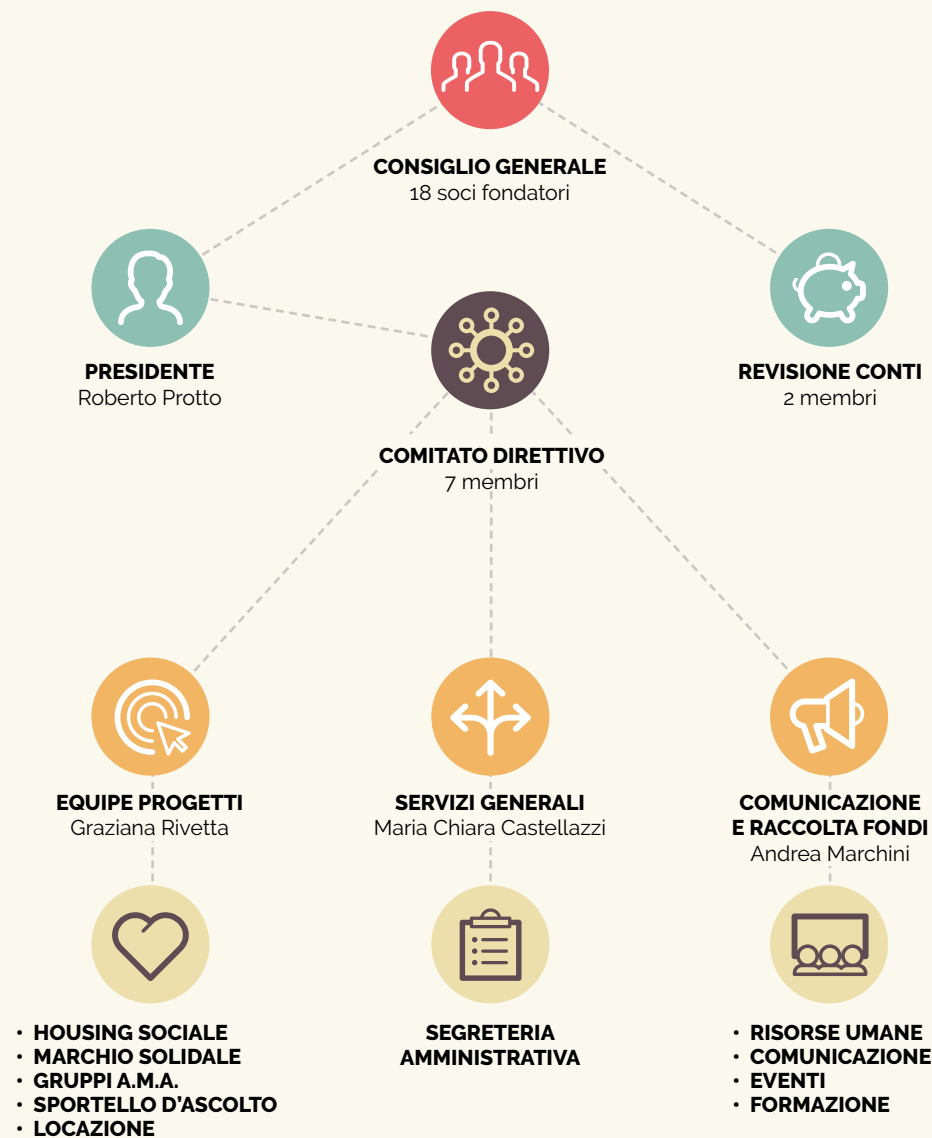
CONSIGLIO GENERALE
18 soci fondatori

PRESIDENTE
Roberto Protto

REVISIONE CONTI
2 membri

COMITATO DIRETTIVO
7 membri

EQUIPE PROGETTI
Graziana Rivetta

SERVIZI GENERALI
Maria Chiara Castellazzi

COMUNICAZIONE E RACCOLTA FONDI
Andrea Marchini

• HOUSING SOCIALE
• MARCHIO SOLIDALE
• GRUPPI A.M.A.
• SPORTELLO D'ASCOLTO
• LOCAZIONE

SEGRETERIA AMMINISTRATIVA

• RISORSE UMANE
• COMUNICAZIONE
• EVENTI
• FORMAZIONE